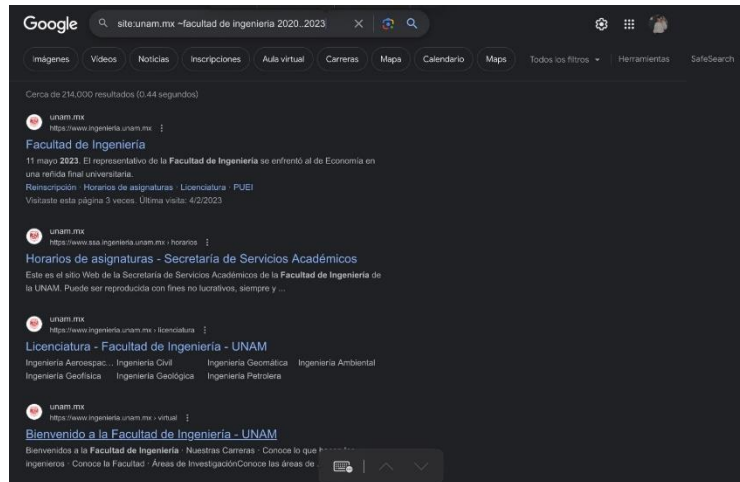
Google

site:unam.mx ~facultad de ingenieria 2020..2023

Imágenes Videos Noticias Inscripciones Aula virtual Carreras Mapa Calendario Maps Todos los filtros Herramientas SafeSearch

Cerca de 214,000 resultados (0.44 segundos)

unam.mx
https://www.ingenieria.unam.mx ⋮

Facultad de Ingeniería

11 mayo 2023. El representativo de la Facultad de Ingeniería se enfrentó al de Economía en una reñida final universitaria.

Reinscripción · Horarios de asignaturas · Licenciatura · PUEI

Visitaste esta página 3 veces. Última visita: 4/2/2023

unam.mx
https://www.ssa.ingenieria.unam.mx › horarios ⋮

Horarios de asignaturas - Secretaría de Servicios Académicos

Este es el sitio Web de la Secretaría de Servicios Académicos de la Facultad de Ingeniería de la UNAM. Puede ser reproducida con fines no lucrativos, siempre y ...

unam.mx
https://www.ingenieria.unam.mx › licenciatura ⋮

Licenciatura - Facultad de Ingeniería - UNAM

Ingeniería Aeroespac... Ingeniería Civil Ingeniería Geomática Ingeniería Ambiental
Ingeniería Geofísica Ingeniería Geológica Ingeniería Petrolera

unam.mx
https://www.ingenieria.unam.mx › virtual ⋮

Bienvenido a la Facultad de Ingeniería - UNAM

Bienvenidos a la Facultad de Ingeniería · Nuestras Carreras · Conoce lo que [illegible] ingenieros · Conoce la Facultad · Áreas de InvestigaciónConoce las áreas de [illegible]